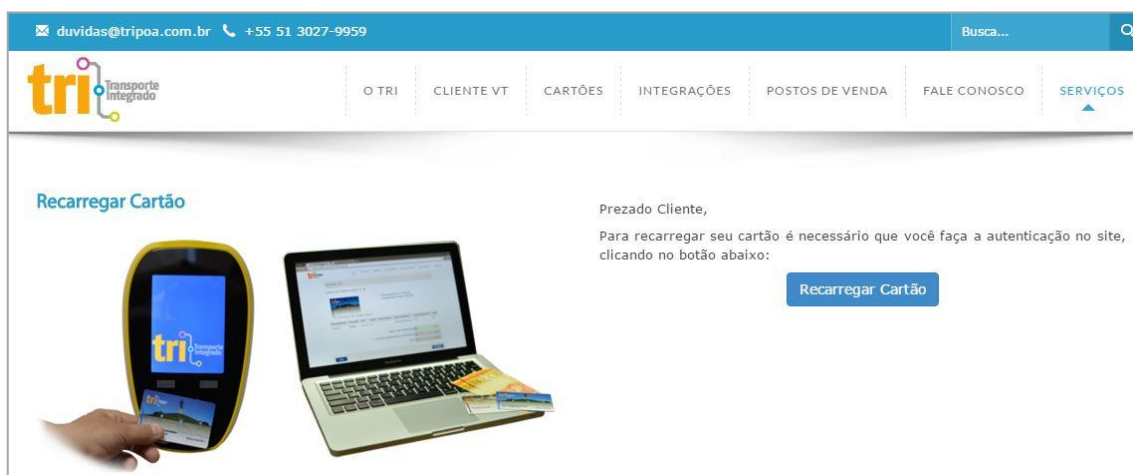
duvidas@tripoa.com.br +55 51 3027-9959

Busca...

tri Transporte Integrado

O TRI CLIENTE VT CARTÕES INTEGRAÇÕES POSTOS DE VENDA FALE CONOSCO SERVIÇOS

Recarregar Cartão

tri Transporte Integrado

Prezado Cliente,

Para recarregar seu cartão é necessário que você faça a autenticação no site, clicando no botão abaixo:

Recarregar Cartão